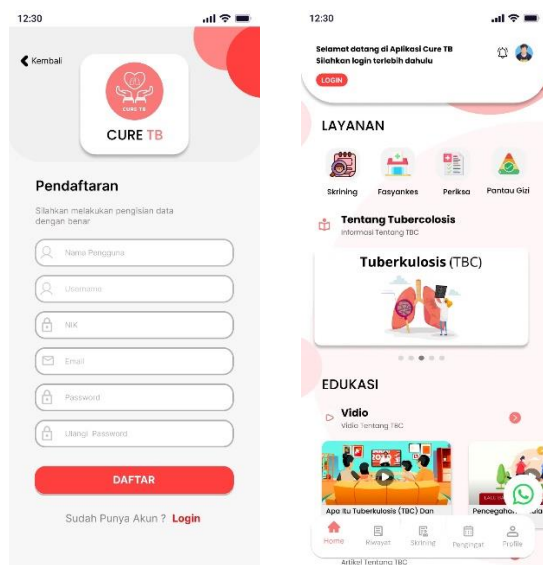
12:30

Kembali

CURE TB

CURE TB

Pendaftaran

Silahkan melakukan pengisian data dengan benar

Nama Pengguna

Username

NIK

Email

Password

Ulangi Password

DAFTAR

Sudah Punya Akun ? Login

12:30

Selamat datang di Aplikasi Cure TB
Silahkan login terlebih dahulu

LOGIN

LAYANAN

Skrining

Fasyankes

Periksa

Pantau Gizi

Tentang Tubercolosis

Informasi Tentang TBC

Tuberkulosis (TBC)

EDUKASI

Vidio

Vidio Tentang TBC

Apa Itu Tuberkulosis (TBC) Dan

Pencegahan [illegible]

Artikel Tentang TBC

Home

Riwayat

Skrining

Pengingat

Profile